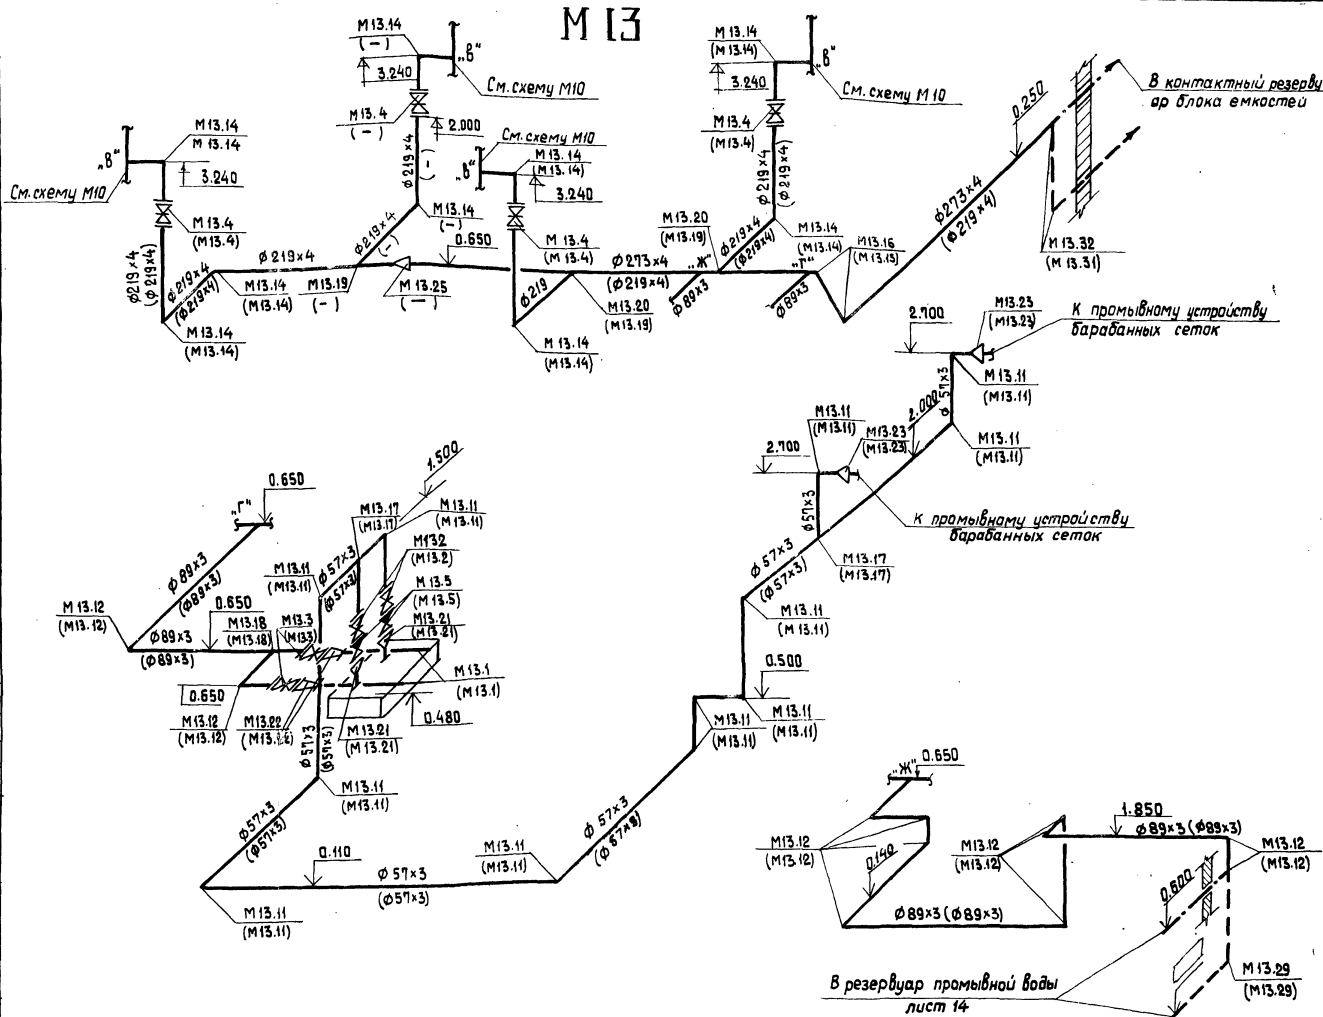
М 13

М13.14
(–)
3.240
„В"
См. схему М10

М 13.4
(–)
2.000
ø219×4
(–)

„В"
М13.14
М 13.14
3.240
См. схему М10

М13.4
(М13.4)
ø219×4
(ø219×4)
ø219×4
(ø219×4)
М13.14
(М13.14)

ø 219×4
М13.14
(М13.14)
М13.19
(–)
ø219×4
(–)
М13.14
(–)
0.650
М 13.25
(–)

См. схему М10
„В"
М 13.14
(М13.14)
3.240
М 13.4
(М 13.4)
ø219
М13.20
(М13.19)
М 13.14
(М13.14)

М 13.14
(М 13.14)
„В"
3.240
См. схему М 10
М 13.4
(М 13.4)
ø219×4
(ø219×4)

ø273×4
(ø219×4)
М13.20
(М13.19)
„Ж"
ø 89×3
ø219×4
(ø219×4)
М13.14
(М13.14)
„Г"
ø89×3
М13.16
(М 13.15)

0.250
ø273×4
(ø219×4)
В контактный резерву
ар блока емкостей
М 13.32
(М 13.31)

2.700
М13.23
(М13.23)
К промывному устройству
барабанных сеток
ø 57×3
М13.11
(М13.11)
2.000
М13.11
(М13.11)
М13.23
(М13.23)
2.700
М13.11
(М13.11)
ø57×3
К промывному устройству
барабанных сеток
ø 57×3
(ø57×3)
М13.17
(М13.17)
М13.11
(М 13.11)
0.500
М13.11
(М13.11)
М13.11
(М13.11)

1.500
0.650
„Г"
ø 89×3
(ø89×3)
М 13.12
(М13.12)
ø89×3
(ø89×3)
0.650
М13.18
(М13.18)
М13.3
(М13.3)
М13.11
(М13.11)
ø 57×3
(ø57×3)
М13.17
(М13.17)
М13.11
(М13.11)
М13.2
(М13.2)
М 13.5
(М13.5)
М13.21
(М13.21)
М13.1
(М13.1)
0.650
М13.12
(М13.12)
М13.22
(М13.22)
ø 57×3
(ø57×3)
М13.21
(М13.21)
0.480
М13.11
(М13.11)

ø57×3
(ø57×3)
0.110
ø 57×3
(ø57×3)
М13.11
(М13.11)
ø 57×3
(ø 57×3)
М13.11
(М13.11)

„Ж"
0.650
М13.12
(М13.12)
0.140
М13.12
(М13.12)
1.850
ø 89×3 (ø89×3)
М13.12
(М13.12)
0.600
ø89×3 (ø89×3)
В резервуар промывной воды
лист 14
М 13.29
(М13.29)